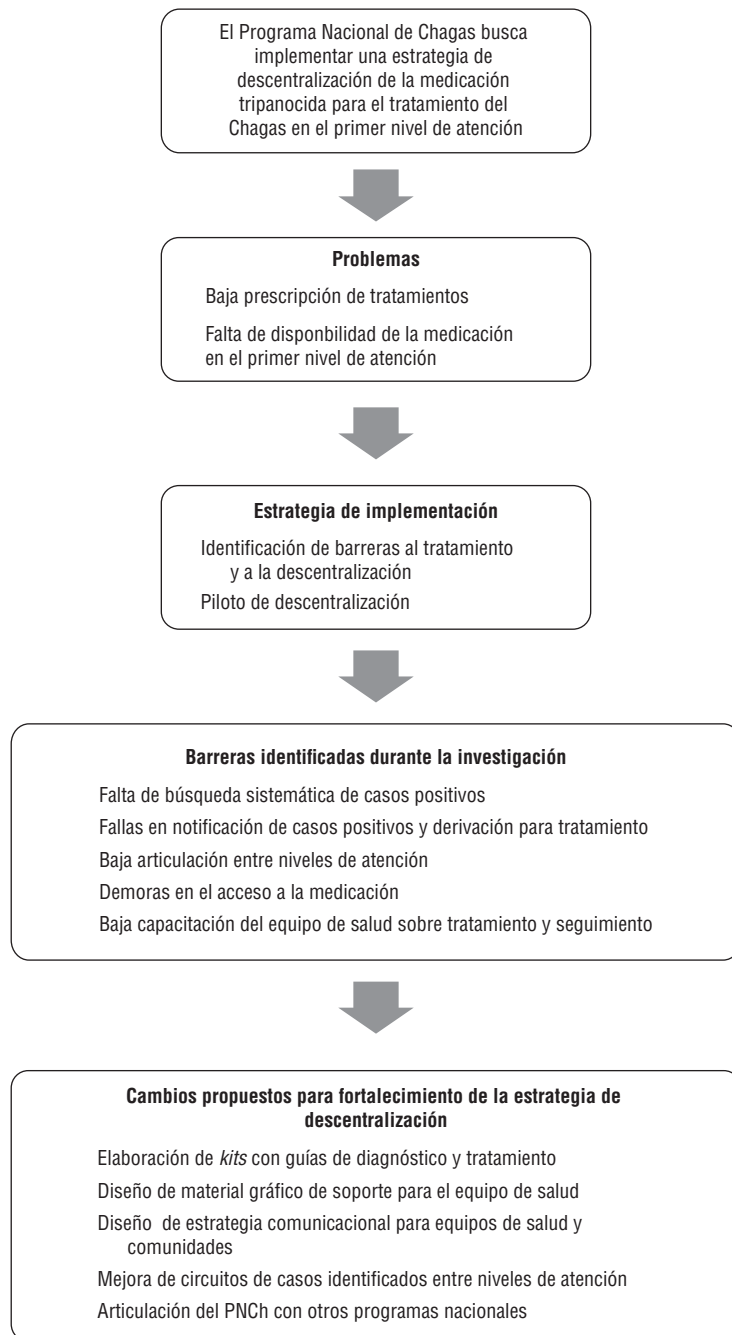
El Programa Nacional de Chagas busca implementar una estrategia de descentralización de la medicación tripanocida para el tratamiento del Chagas en el primer nivel de atención

**Problemas**

Baja prescripción de tratamientos

Falta de disponbilidad de la medicación en el primer nivel de atención

**Estrategia de implementación**

Identificación de barreras al tratamiento y a la descentralización

Piloto de descentralización

**Barreras identificadas durante la investigación**

Falta de búsqueda sistemática de casos positivos

Fallas en notificación de casos positivos y derivación para tratamiento

Baja articulación entre niveles de atención

Demoras en el acceso a la medicación

Baja capacitación del equipo de salud sobre tratamiento y seguimiento

**Cambios propuestos para fortalecimiento de la estrategia de descentralización**

Elaboración de *kits* con guías de diagnóstico y tratamiento

Diseño de material gráfico de soporte para el equipo de salud

Diseño de estrategia comunicacional para equipos de salud y comunidades

Mejora de circuitos de casos identificados entre niveles de atención

Articulación del PNCh con otros programas nacionales